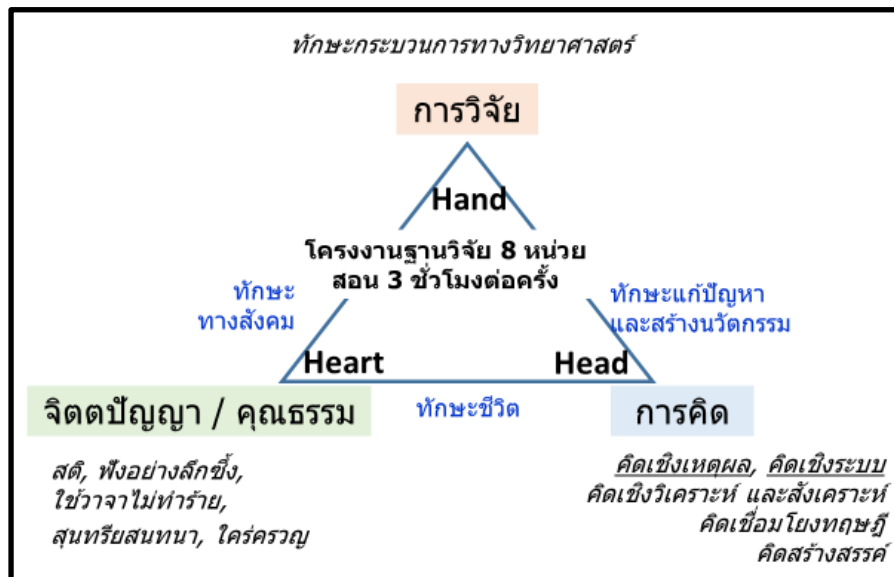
ทักษะกระบวนการทางวิทยาศาสตร์

การวิจัย

Hand

โครงงานฐานวิจัย 8 หน่วย สอน 3 ชั่วโมงต่อครั้ง

ทักษะทางสังคม

ทักษะแก้ปัญหาและสร้างนวัตกรรม

Heart

Head

จิตตปัญญา / คุณธรรม

ทักษะชีวิต

การคิด

สติ, ฟังอย่างลึกซึ้ง, ใช้วาจาไม่ทำร้าย, สุนทรียสนทนา, ใคร่ครวญ

คิดเชิงเหตุผล, คิดเชิงระบบ คิดเชิงวิเคราะห์ และสังเคราะห์ คิดเชื่อมโยงทฤษฎี คิดสร้างสรรค์